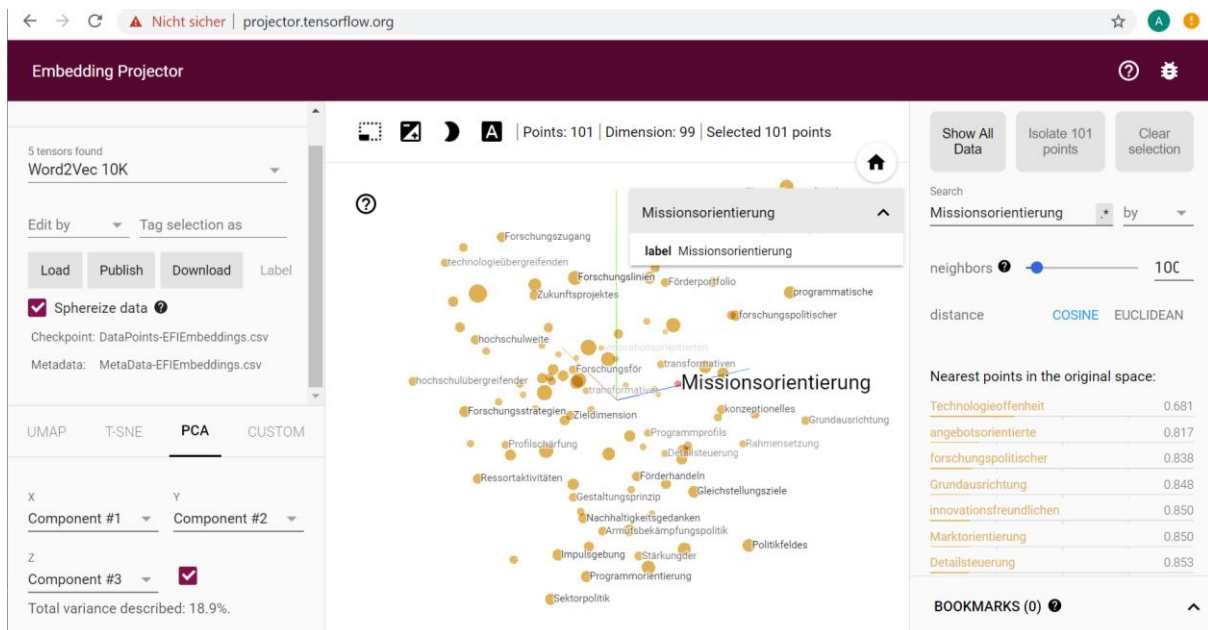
Nicht sicher | projector.tensorflow.org

Embedding Projector

5 tensors found
Word2Vec 10K

Edit by
Tag selection as

Load
Publish
Download
Label

Sphereize data

Checkpoint: DataPoints-EFIEmbeddings.csv
Metadata: MetaData-EFIEmbeddings.csv

UMAP
T-SNE
PCA
CUSTOM

X
Component #1
Y
Component #2

Z
Component #3

Total variance described: 18.9%.

Points: 101 | Dimension: 99 | Selected 101 points

Missionsorientierung
label Missionsorientierung

Forschungszugang
technologieübergreifenden
Forschungslinien
Förderportfolio
Zukunftsprojektes
programmatische
forschungspolitischer
hochschulweite
innovationsorientierten
transformativen
Forschungsför
hochschulübergreifender
transformative
Missionsorientierung
konzeptionelles
Grundausrichtung
Forschungsstrategien
Zieldimension
Programmprofils
Profilschärfung
Rahmensetzung
Detailsteuerung
Förderhandeln
Ressortaktivitäten
Gestaltungsprinzip
Gleichstellungsziele
Nachhaltigkeitsgedanken
Armutsbekämpfungspolitik
Politikfeldes
Impulsgebung
Stärkunger
Programmorientierung
Sektorpolitik

Show All Data
Isolate 101 points
Clear selection

Search
Missionsorientierung
by

neighbors
10C

distance
COSINE
EUCLIDEAN

Nearest points in the original space:

| | |
|---|---|
| Technologieoffenheit | 0.681 |
| angebotsorientierte | 0.817 |
| forschungspolitischer | 0.838 |
| Grundausrichtung | 0.848 |
| innovationsfreundlichen | 0.850 |
| Marktorientierung | 0.850 |
| Detailsteuerung | 0.853 |

BOOKMARKS (0)